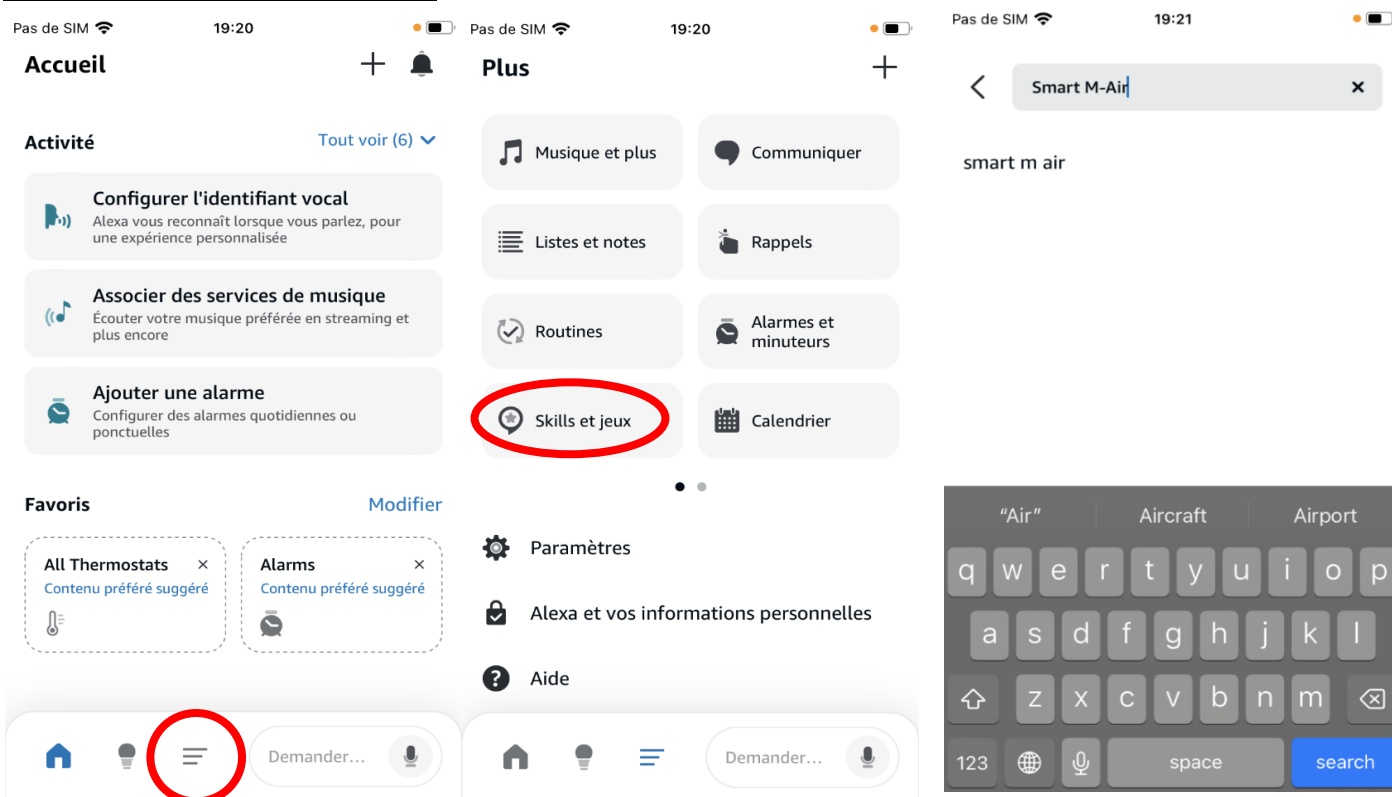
Pas de SIM 19:20

Accueil

Activité Tout voir (6)

Configurer l'identifiant vocal
Alexa vous reconnaît lorsque vous parlez, pour une expérience personnalisée

Associer des services de musique
Écouter votre musique préférée en streaming et plus encore

Ajouter une alarme
Configurer des alarmes quotidiennes ou ponctuelles

Favoris Modifier

All Thermostats
Contenu préféré suggéré

Alarms
Contenu préféré suggéré

Demander...

Pas de SIM 19:20

Plus

Musique et plus

Communiquer

Listes et notes

Rappels

Routines

Alarmes et minuteurs

Skills et jeux

Calendrier

Paramètres

Alexa et vos informations personnelles

Aide

Demander...

Pas de SIM 19:21

Smart M-Air

smart m air

"Air" Aircraft Airport

q w e r t y u i o p
a s d f g h j k l
z x c v b n m
123 space search